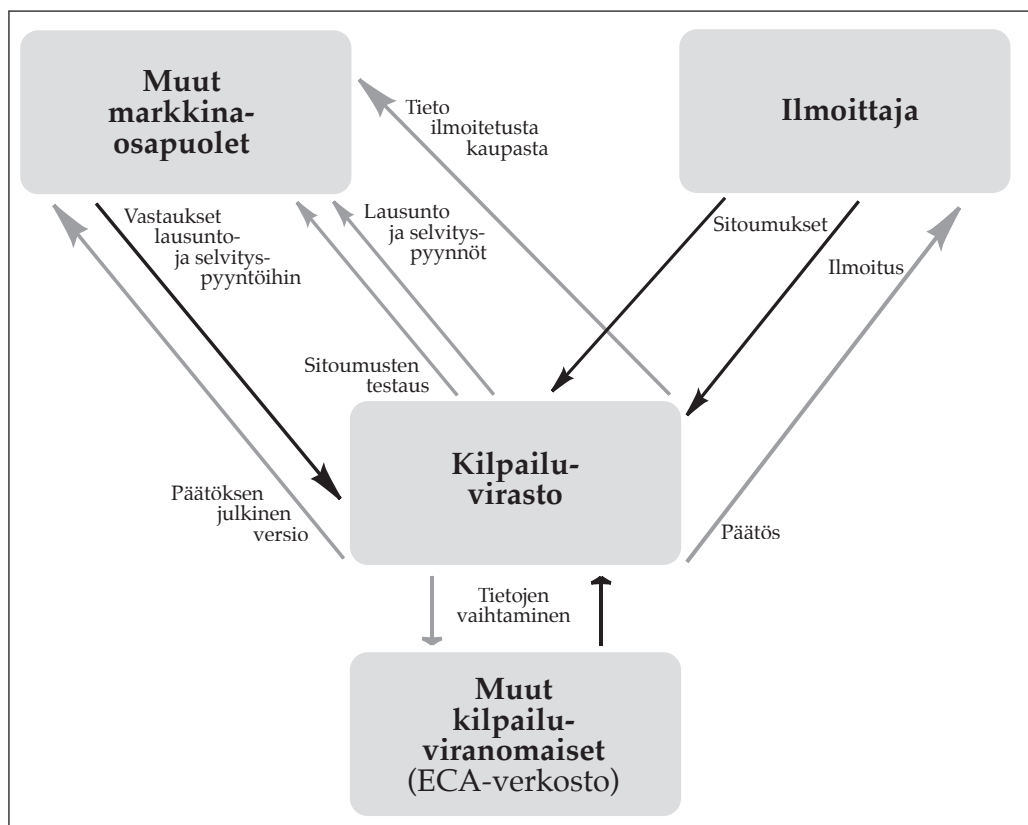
Muut markkinaosapuolet

Tieto ilmoitetusta kaupasta

Ilmoittaja

Vastaukset lausunto- ja selvityspyyntöihin

Lausunto ja selvityspyynnöt

Sitoumukset

Ilmoitus

Sitoumusten testaus

Kilpailuvirasto

Päätöksen julkinen versio

Päätös

Tietojen vaihtaminen

Muut kilpailuviranomaiset (ECA-verkosto)